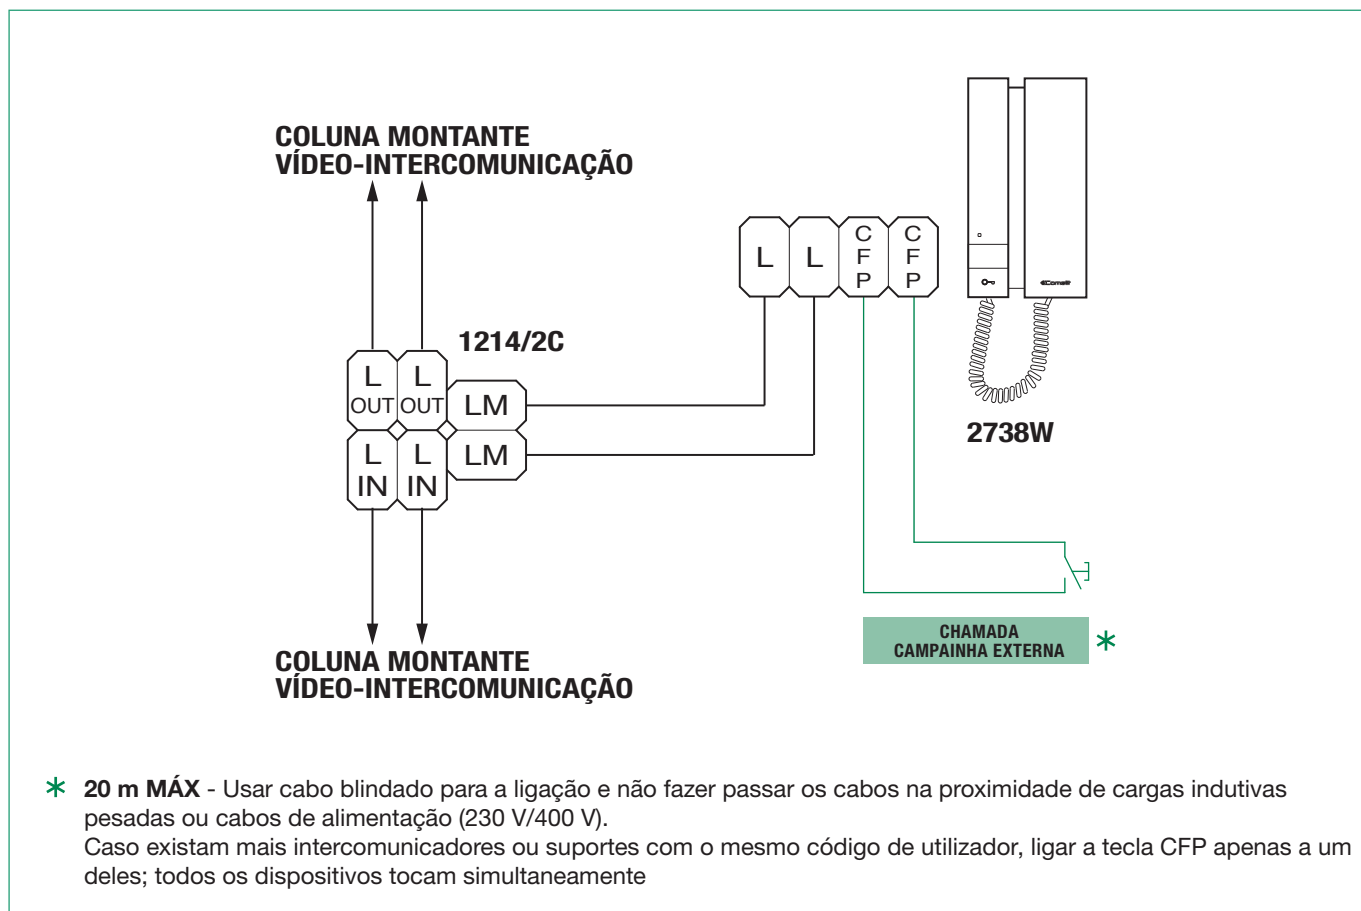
COLUNA MONTANTE
VÍDEO-INTERCOMUNICAÇÃO

L L C F P C F P

1214/2C

L OUT L OUT LM

L IN L IN LM

2738W

CHAMADA
CAMPAINHA EXTERNA *

COLUNA MONTANTE
VÍDEO-INTERCOMUNICAÇÃO

* **20 m MÁX** - Usar cabo blindado para a ligação e não fazer passar os cabos na proximidade de cargas indutivas pesadas ou cabos de alimentação (230 V/400 V).
Caso existam mais intercomunicadores ou suportes com o mesmo código de utilizador, ligar a tecla CFP apenas a um deles; todos os dispositivos tocam simultaneamente